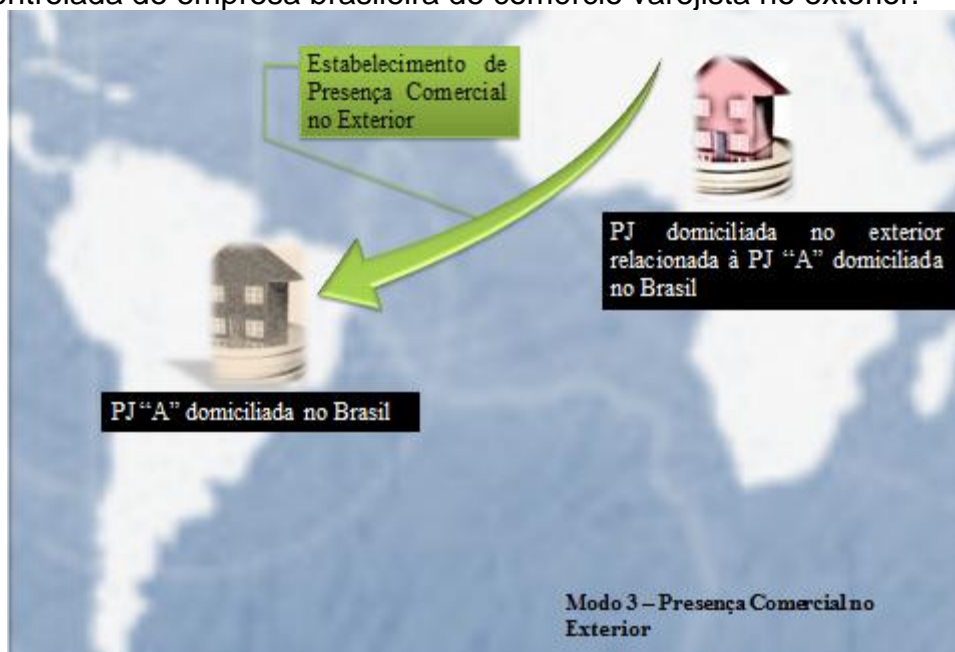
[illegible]ontrolada de empresa brasileira de comércio varejista no exterior.

Estabelecimento de Presença Comercial no Exterior

PJ domiciliada no exterior relacionada à PJ "A" domiciliada no Brasil

PJ "A" domiciliada no Brasil

Modo 3 – Presença Comercial no Exterior